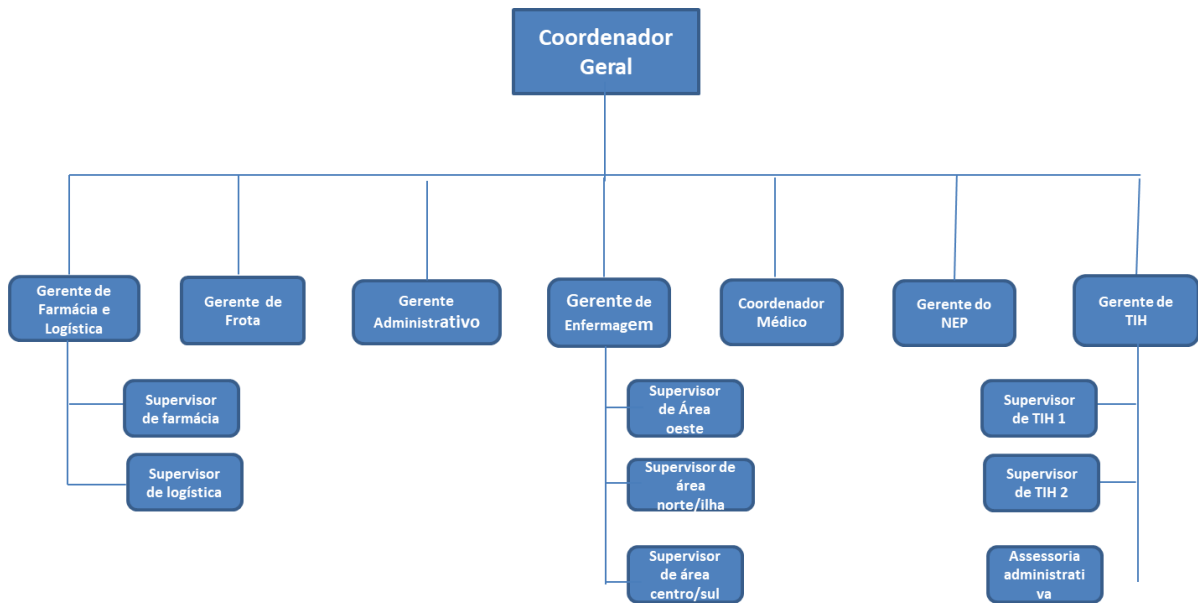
Coordenador Geral

Gerente de Farmácia e Logística

Gerente de Frota

Gerente Administrativo

Gerente de Enfermagem

Coordenador Médico

Gerente do NEP

Gerente de TIH

Supervisor de farmácia

Supervisor de logística

Supervisor de Área oeste

Supervisor de área norte/ilha

Supervisor de área centro/sul

Supervisor de TIH 1

Supervisor de TIH 2

Assessoria administrati va